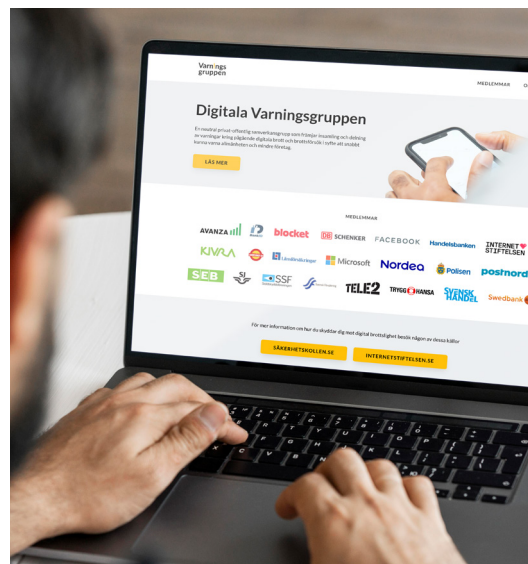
Varnings gruppen

MEDLEMMAR

Digitala Varningsgruppen

En neutral privat-offentlig samverkansgrupp som främjar insamling och delning av varningar kring pågående digitala brott och bedrägerier i syfte att snabbt kunna varna allmänheten och mindre företag.

LÄS MER

MEDLEMMAR

AVANZA blocket DB SCHENKER FACEBOOK Handelsbanken INTERNET STIFTELSEN

KIVRA Länsförsäkringar Microsoft Nordea Polisen postnord

SEB SJ SSF TELE2 TRYGG HANSA SVENSK HANDEL Swedbank

För mer information om hur du skyddar dig mot digital brottslighet besök någon av dessa källor

SÄKERHETSKOLLEN.SE

INTERNETSTIFTELSEN.SE